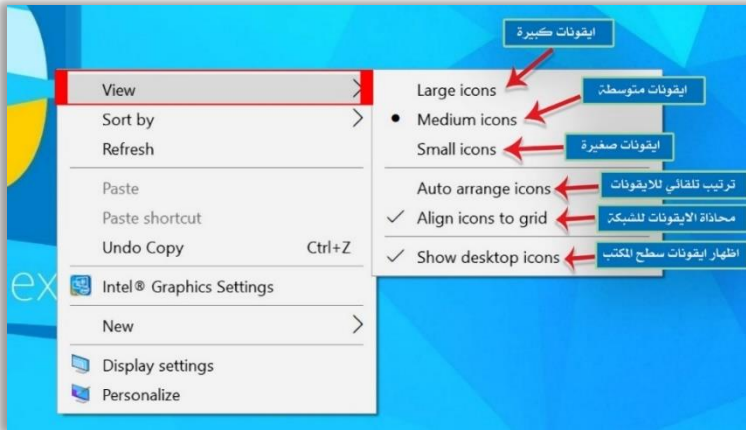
View
Sort by
Refresh
Paste
Paste shortcut
Undo Copy Ctrl+Z
Intel® Graphics Settings
New
Display settings
Personalize

Large icons
Medium icons
Small icons
Auto arrange icons
Align icons to grid
Show desktop icons

ايقونات كبيرة
ايقونات متوسطة
ايقونات صغيرة
ترتيب تلقائي للايقونات
محاذاة الايقونات للشبكة
اظهار ايقونات سطح المكتب

ex